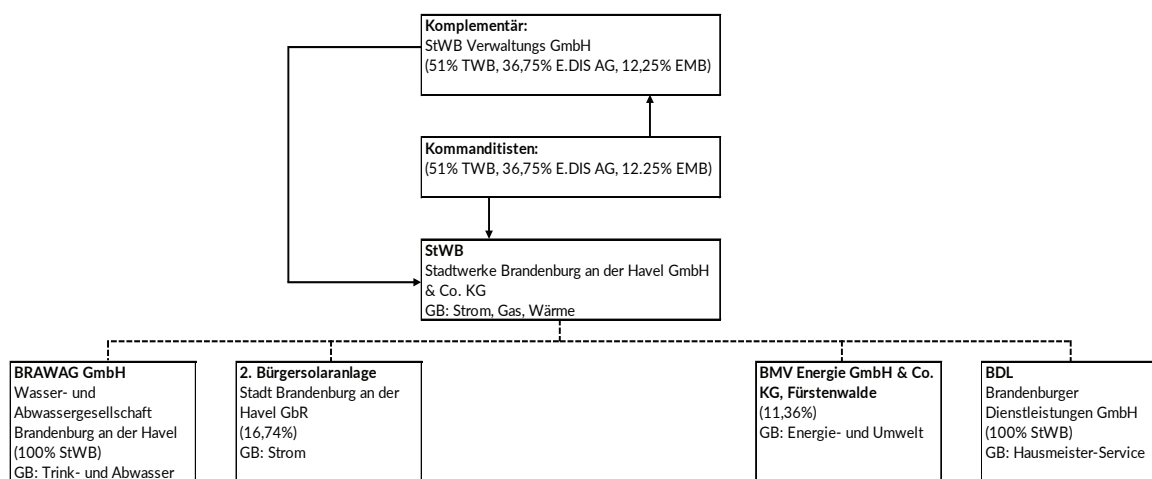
**Komplementär:**
StWB Verwaltungs GmbH
(51% TWB, 36,75% E.DIS AG, 12,25% EMB)

**Kommanditisten:**
(51% TWB, 36,75% E.DIS AG, 12.25% EMB)

**StWB**
Stadtwerke Brandenburg an der Havel GmbH & Co. KG
GB: Strom, Gas, Wärme

**BRAWAG GmbH**
Wasser- und Abwassergesellschaft Brandenburg an der Havel
(100% StWB)
GB: Trink- und Abwasser

**2. Bürgersolaranlage**
Stadt Brandenburg an der Havel GbR
(16,74%)
GB: Strom

**BMV Energie GmbH & Co. KG, Fürstenwalde**
(11,36%)
GB: Energie- und Umwelt

**BDL**
Brandenburger Dienstleistungen GmbH
(100% StWB)
GB: Hausmeister-Service